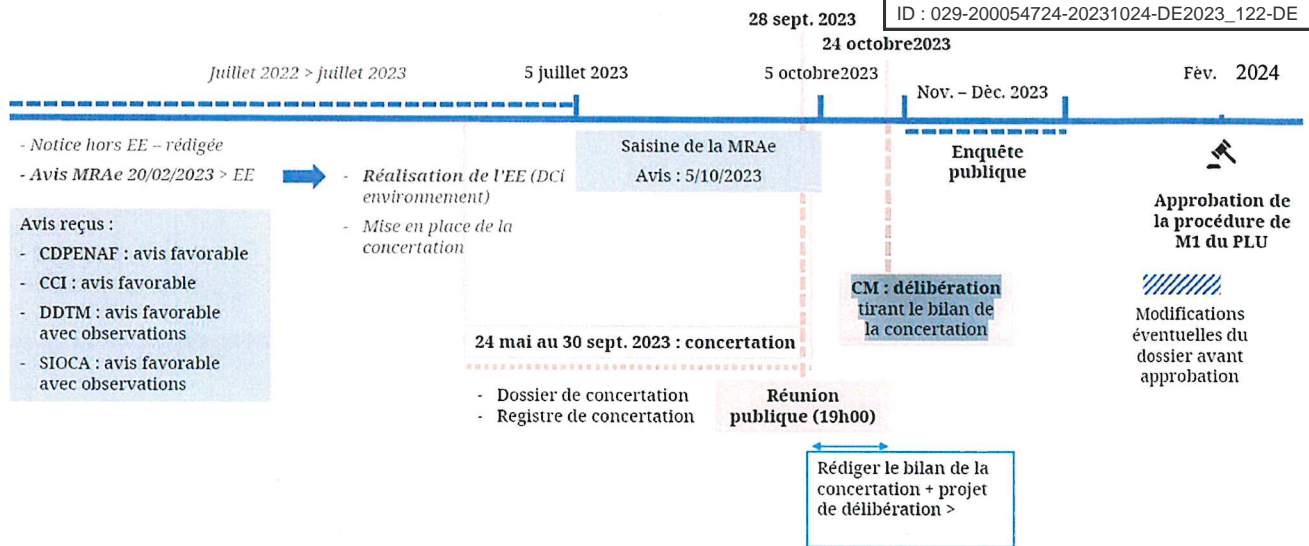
ID : 029-200054724-20231024-DE2023_122-DE

28 sept. 2023

24 octobre2023

Juillet 2022 > juillet 2023

5 juillet 2023

5 octobre2023

Nov. – Déc. 2023

Fèv. 2024

- Notice hors EE – rédigée

- Avis MRAe 20/02/2023 > EE

Avis reçus :

- CDPENAF : avis favorable

- CCI : avis favorable

- DDTM : avis favorable avec observations

- SIOCA : avis favorable avec observations

- Réalisation de l'EE (DCi environnement)

- Mise en place de la concertation

Saisine de la MRAe

Avis : 5/10/2023

24 mai au 30 sept. 2023 : concertation

- Dossier de concertation

- Registre de concertation

Réunion publique (19h00)

Rédiger le bilan de la concertation + projet de délibération >

CM : délibération tirant le bilan de la concertation

Enquête publique

Approbation de la procédure de M1 du PLU

Modifications éventuelles du dossier avant approbation